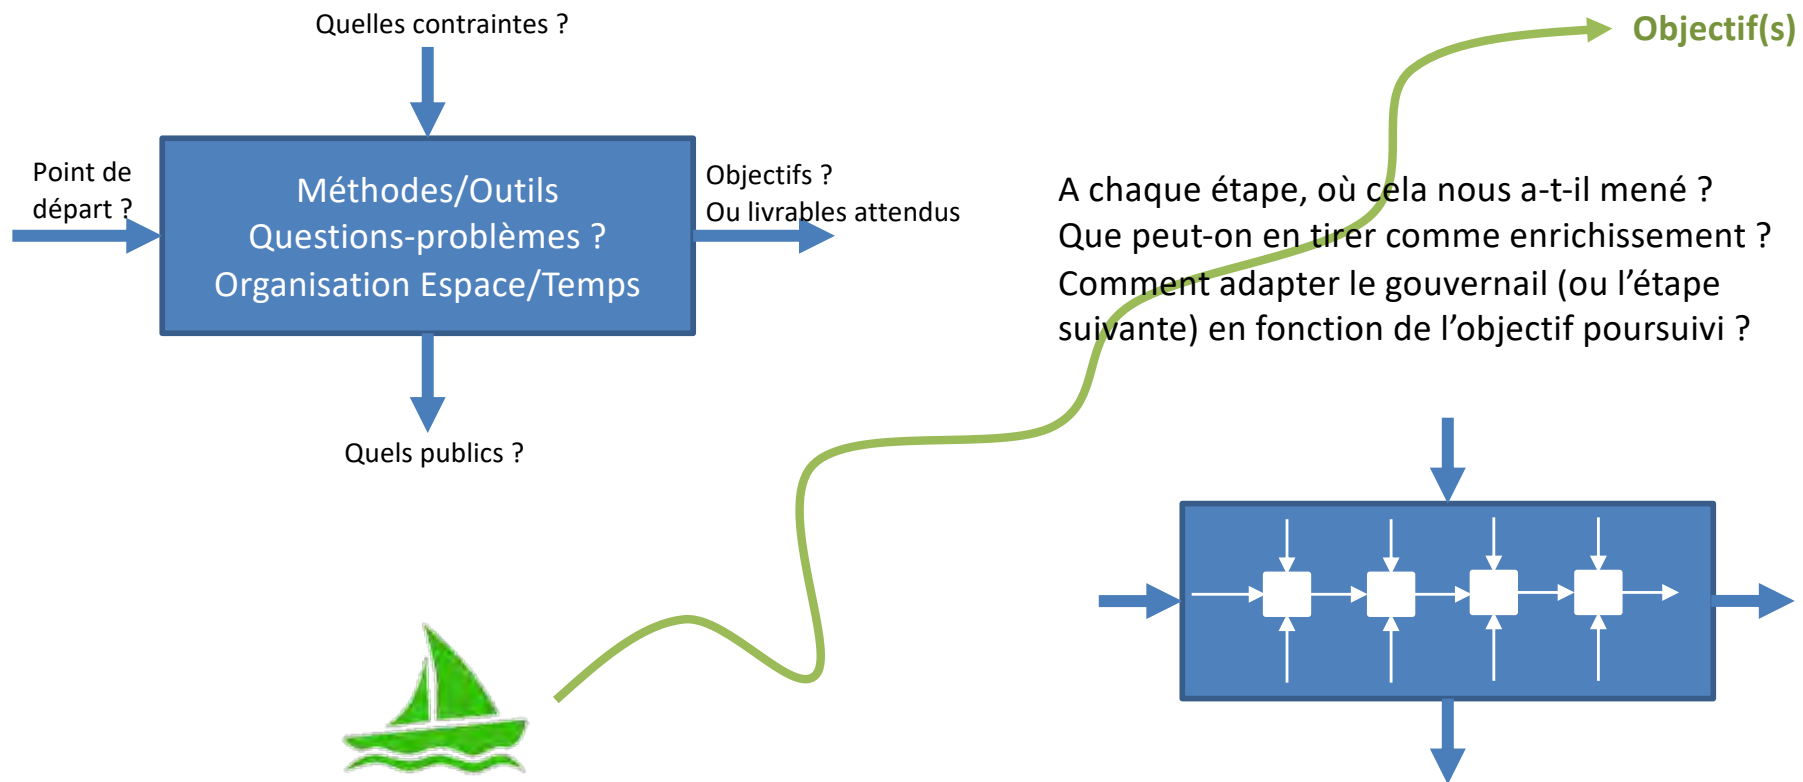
Quelles contraintes ?

Objectif(s)

Point de départ ?

Méthodes/Outils
Questions-problèmes ?
Organisation Espace/Temps

Objectifs ?
Ou livrables attendus

A chaque étape, où cela nous a-t-il mené ?
Que peut-on en tirer comme enrichissement ?
Comment adapter le gouvernail (ou l'étape suivante) en fonction de l'objectif poursuivi ?

Quels publics ?